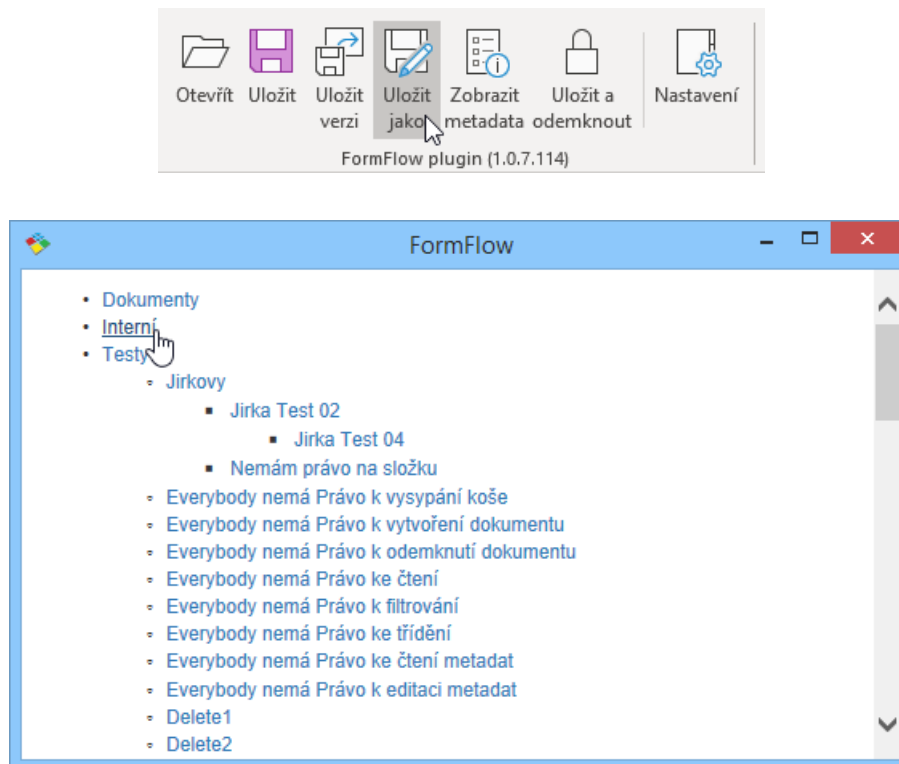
Otevřít Uložit Uložit verzi Uložit jako Zobrazit metadata Uložit a odemknout Nastavení

FormFlow plugin (1.0.7.114)

FormFlow

- Dokumenty
- Interní
- Testy
  - Jirkovy
    - Jirka Test 02
      - Jirka Test 04
    - Nemám právo na složku
  - Everybody nemá Právo k vysypání koše
  - Everybody nemá Právo k vytvoření dokumentu
  - Everybody nemá Právo k odemknutí dokumentu
  - Everybody nemá Právo ke čtení
  - Everybody nemá Právo k filtrování
  - Everybody nemá Právo ke třídění
  - Everybody nemá Právo ke čtení metadat
  - Everybody nemá Právo k editaci metadat
  - Delete1
  - Delete2